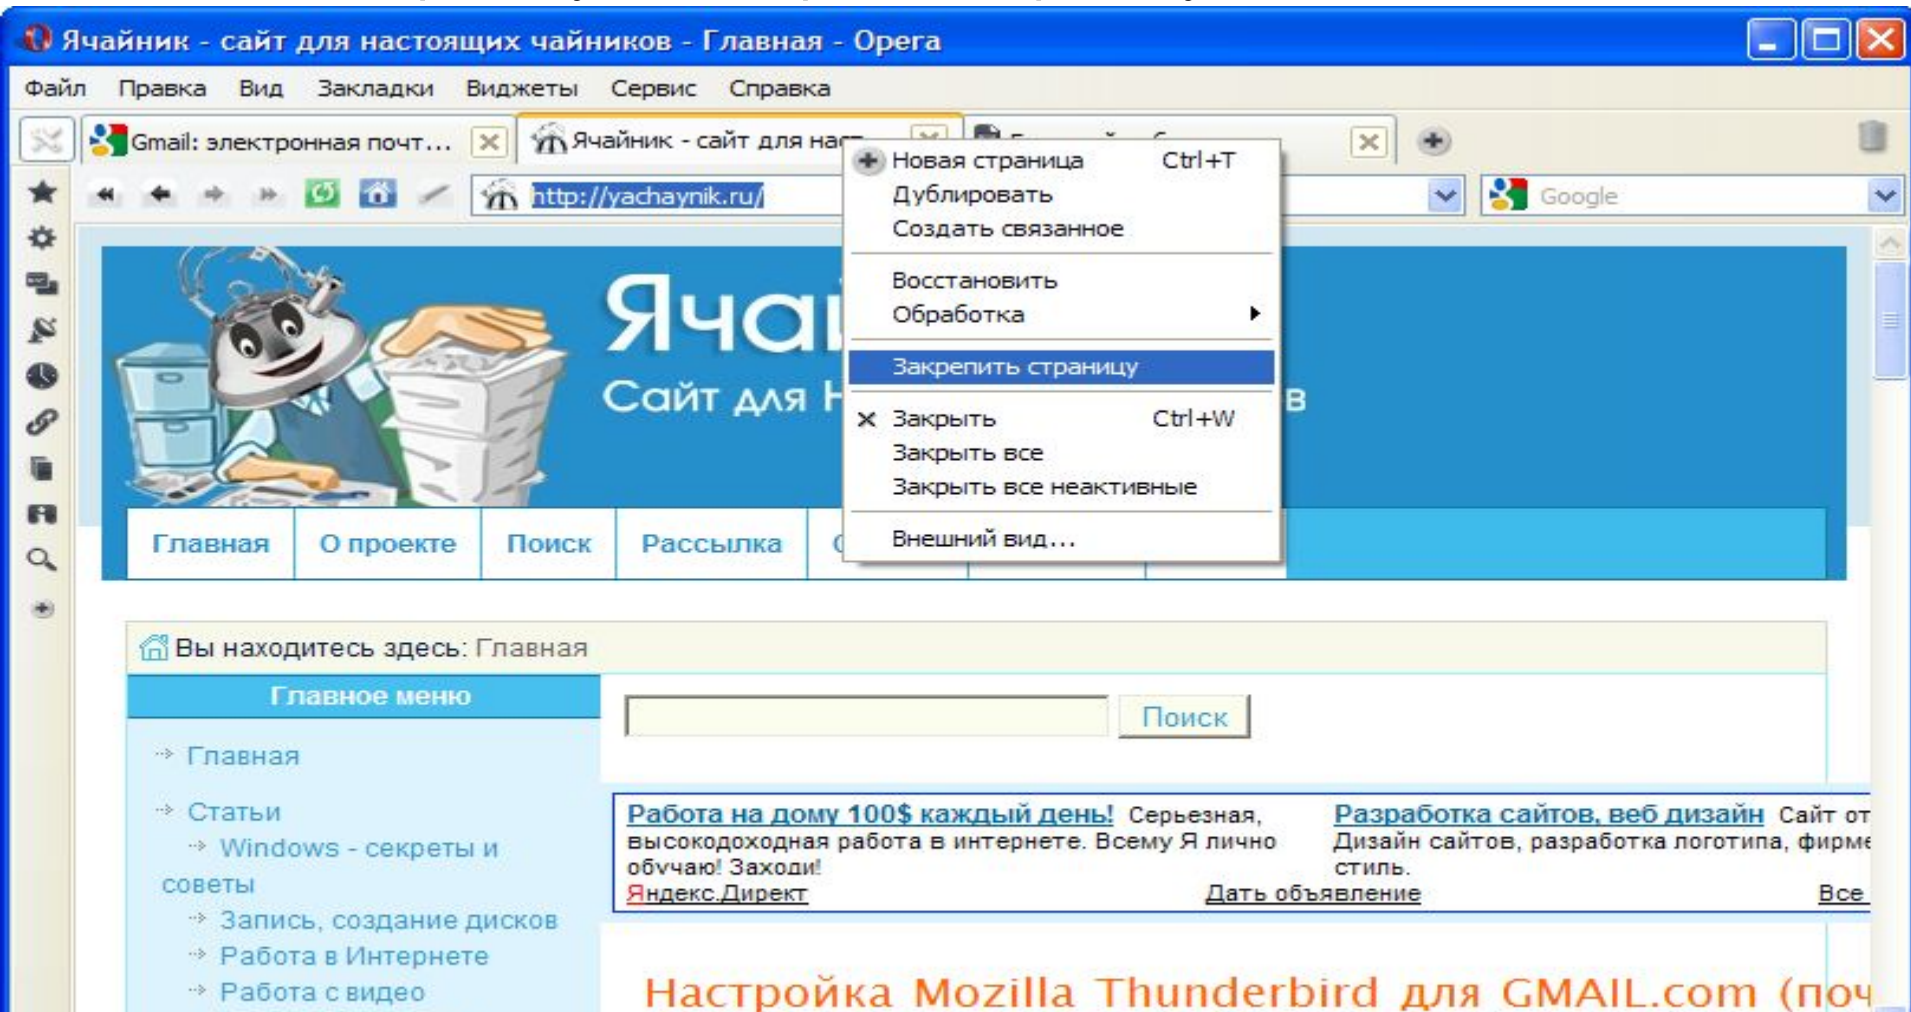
Ячайник - сайт для настоящих чайников - Главная - Opera

Файл Правка Вид Закладки Виджеты Сервис Справка

Gmail: электронная почт...
Ячайник - сайт для нас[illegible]

http://yachaynik.ru/

Google

Ячай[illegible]
Сайт для н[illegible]в

Новая страница Ctrl+T
Дублировать
Создать связанное
Восстановить
Обработка
Закрепить страницу
Закрыть Ctrl+W
Закрыть все
Закрыть все неактивные
Внешний вид...

Главная
О проекте
Поиск
Рассылка

Вы находитесь здесь: Главная

Главное меню

Поиск

Главная
Статьи
Windows - секреты и советы
Запись, создание дисков
Работа в Интернете
Работа с видео

Работа на дому 100$ каждый день! Серьезная, высокодоходная работа в интернете. Всему Я лично обучаю! Заходи!

Разработка сайтов, веб дизайн Сайт от Дизайн сайтов, разработка логотипа, фирме стиль.

Яндекс.Директ
Дать объявление
Все

Настройка Mozilla Thunderbird для GMAIL.com (поч